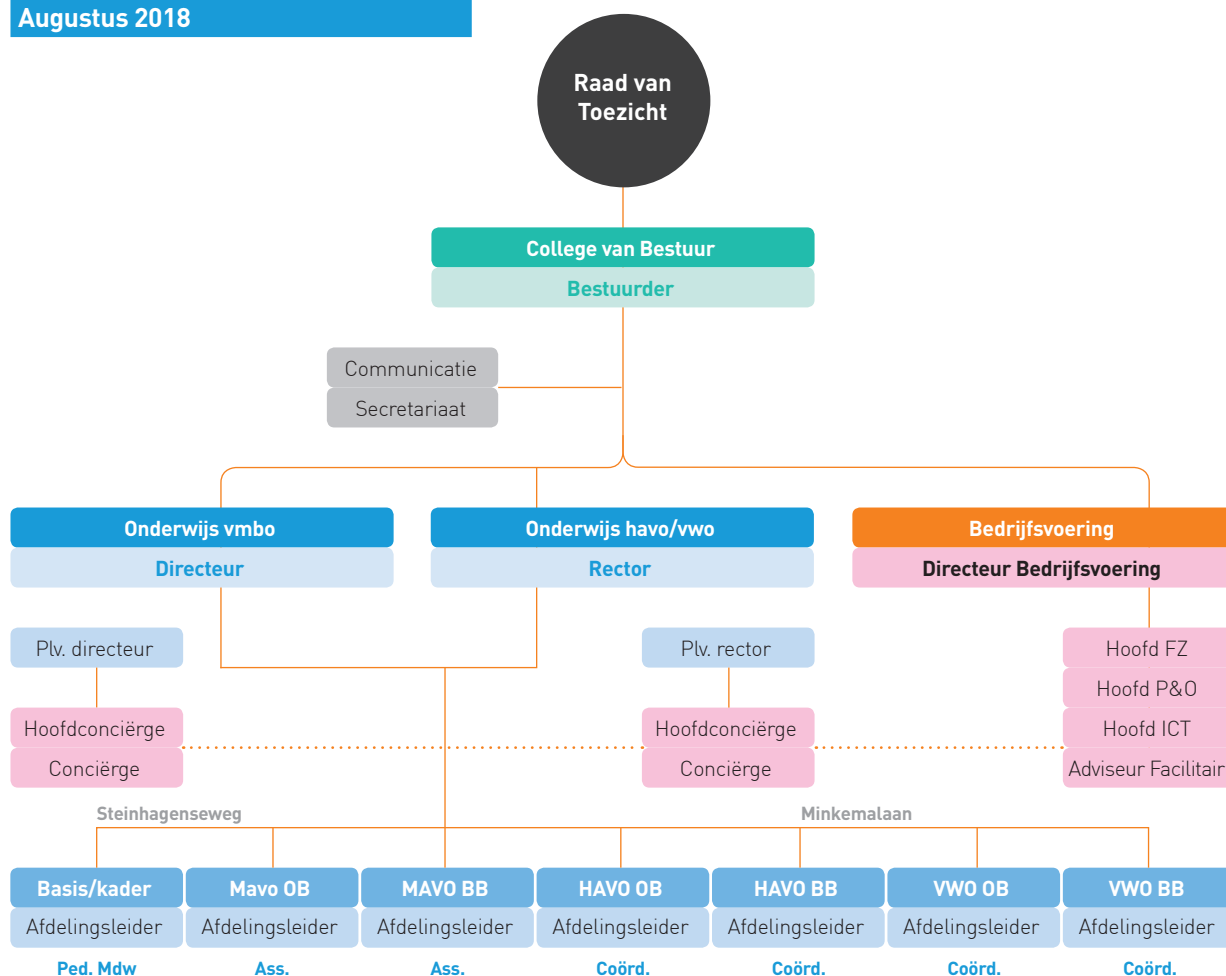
Augustus 2018

Raad van Toezicht

College van Bestuur
Bestuurder

Communicatie
Secretariaat

Onderwijs vmbo
Directeur

Onderwijs havo/vwo
Rector

Bedrijfsvoering
Directeur Bedrijfsvoering

Plv. directeur
Hoofdconciërge
Conciërge

Plv. rector
Hoofdconciërge
Conciërge

Hoofd FZ
Hoofd P&O
Hoofd ICT
Adviseur Facilitair

Steinhagenseweg
Minkemalaan

Basis/kader
Afdelingsleider
Ped. Mdw

Mavo OB
Afdelingsleider
Ass.

MAVO BB
Afdelingsleider
Ass.

HAVO OB
Afdelingsleider
Coörd.

HAVO BB
Afdelingsleider
Coörd.

VWO OB
Afdelingsleider
Coörd.

VWO BB
Afdelingsleider
Coörd.